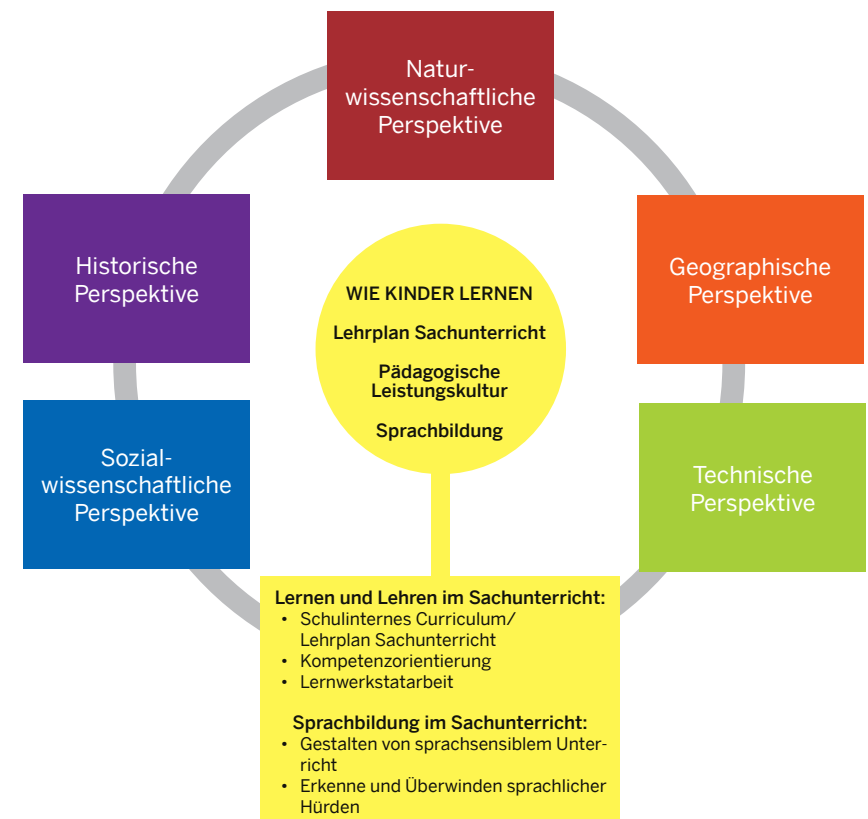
Naturwissenschaftliche Perspektive

Historische Perspektive

Geographische Perspektive

WIE KINDER LERNEN

Lehrplan Sachunterricht

Pädagogische Leistungskultur

Sprachbildung

Sozialwissenschaftliche Perspektive

Technische Perspektive

Lernen und Lehren im Sachunterricht:
• Schulinternes Curriculum/ Lehrplan Sachunterricht
• Kompetenzorientierung
• Lernwerkstatarbeit

Sprachbildung im Sachunterricht:
• Gestalten von sprachsensiblem Unterricht
• Erkenne und Überwinden sprachlicher Hürden